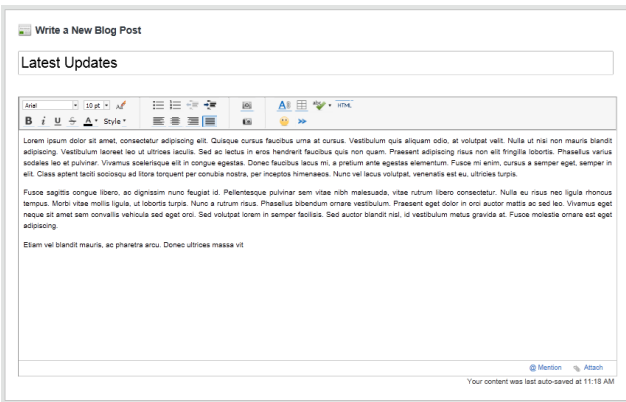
Write a New Blog Post

Latest Updates

Arial 10 pt Style HTML

B I U S A

Lorem ipsum dolor sit amet, consectetur adipiscing elit. Quisque cursus faucibus urna at cursus. Vestibulum quis aliquam odio, at volutpat velit. Nulla ut nisi non mauris blandit adipiscing. Vestibulum laoreet leo ut ultrices iaculis. Sed ac lectus in eros hendrerit faucibus quis non quam. Praesent adipiscing risus non elit fringilla lobortis. Phasellus varius sodales leo et pulvinar. Vivamus scelerisque elit in congue egestas. Donec faucibus lacus mi, a pretium ante egestas elementum. Fusce mi enim, cursus a semper eget, semper in elit. Class aptent taciti sociosqu ad litora torquent per conubia nostra, per inceptos himenaeos. Nunc vel lacus volutpat, venenatis est eu, ultricies turpis.

Fusce sagittis congue libero, ac dignissim nunc feugiat id. Pellentesque pulvinar sem vitae nibh malesuada, vitae rutrum libero consectetur. Nulla eu risus nec ligula rhoncus tempus. Morbi vitae mollis ligula, ut lobortis turpis. Nunc a rutrum risus. Phasellus bibendum ornare vestibulum. Praesent eget dolor in orci auctor mattis ac sed leo. Vivamus eget neque sit amet sem convallis vehicula sed eget orci. Sed volutpat lorem in semper facilisis. Sed auctor blandit nisl, id vestibulum metus gravida at. Fusce molestie ornare est eget adipiscing.

Etiam vel blandit mauris, ac pharetra arcu. Donec ultrices massa vit

@ Mention Attach

Your content was last auto-saved at 11:18 AM